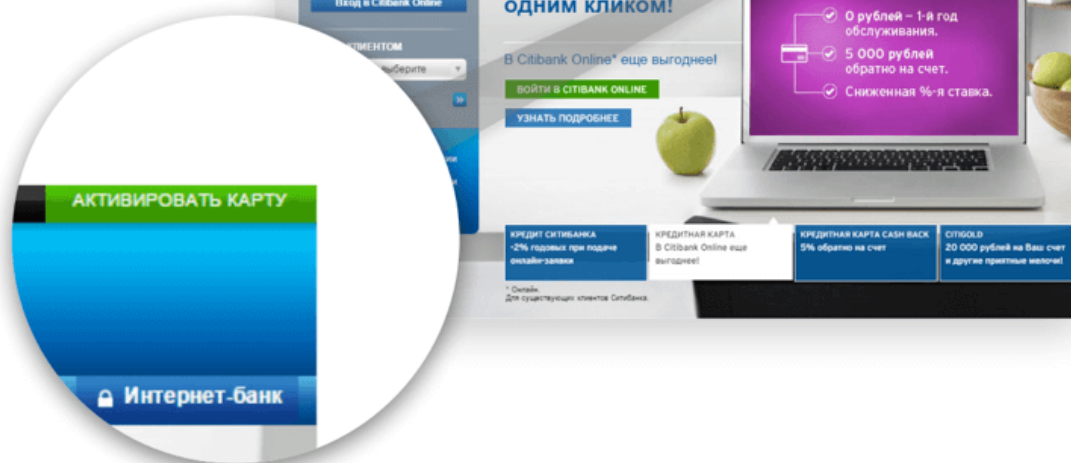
Вход в Citibank Online

КЛИЕНТОМ

Выберите

одним кликом!

В Citibank Online* еще выгоднее!

ВОЙТИ В CITIBANK ONLINE

УЗНАТЬ ПОДРОБНЕЕ

0 рублей – 1-й год обслуживания.

5 000 рублей обратно на счет.

Сниженная %-я ставка.

АКТИВИРОВАТЬ КАРТУ

Интернет-банк

КРЕДИТ СИТИБАНКА
-2% годовых при подаче онлайн-заявки

КРЕДИТНАЯ КАРТА
В Citibank Online еще выгоднее!

КРЕДИТНАЯ КАРТА CASH BACK
5% обратно на счет

CITIGOLD
20 000 рублей на Ваш счет и другие приятные мелочи!

* Онлайн.
Для существующих клиентов Ситибанка.